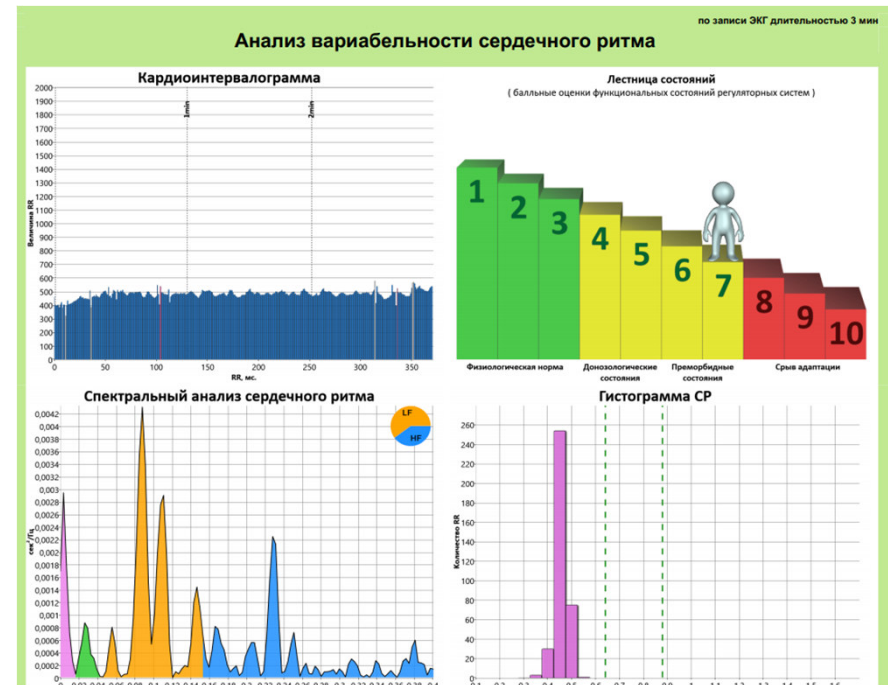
по записи ЭКГ длительностью 3 мин

Анализ вариабельности сердечного ритма

Кардиоинтервалограмма

2000
1900
1800
1700
1600
1500
1400
1300
1200
1100
1000
900
800
700
600
500
400
300
200
100
0

Величина RR

1min
2min

0 50 100 150 200 250 300 350

RR, мс.

Лестница состояний

( балльные оценки функциональных состояний регуляторных систем )

1 2 3 4 5 6 7 8 9 10

Физиологическая норма

Донозологические состояния

Преморбидные состояния

Срыв адаптации

Спектральный анализ сердечного ритма

LF
HF

0,0042
0,004
0,0038
0,0036
0,0034
0,0032
0,003
0,0028
0,0026
0,0024
0,0022
0,002
0,0018
0,0016
0,0014
0,0012
0,001
0,0008
0,0006
0,0004
0,0002

сек²/Гц

Гистограмма СР

260
240
220
200
180
160
140
120
100
80
60
40
20

Количество RR